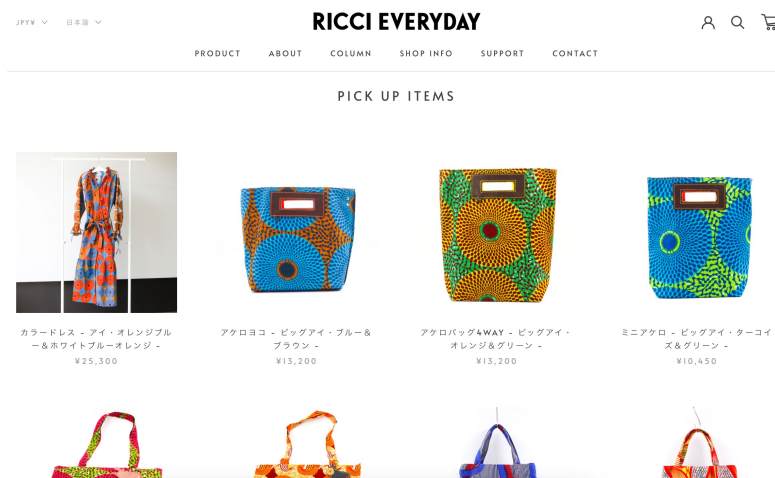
JPY¥ 日本語

RICCI EVERYDAY

PRODUCT ABOUT COLUMN SHOP INFO SUPPORT CONTACT

PICK UP ITEMS

カラードレス - アイ・オレンジブルー＆ホワイトブルーオレンジ -
¥25,300

アケロヨコ - ビッグアイ・ブルー＆ブラウン -
¥13,200

アケロバッグ4WAY - ビッグアイ・オレンジ＆グリーン -
¥13,200

ミニアケロ - ビッグアイ・ターコイズ＆グリーン -
¥10,450